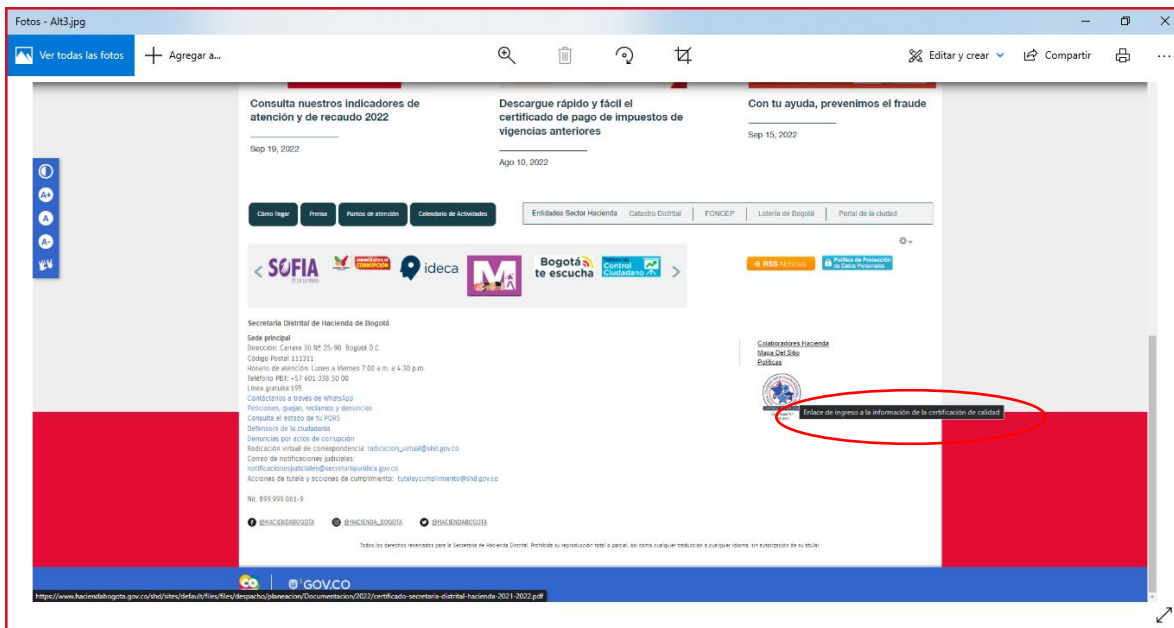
Fotos - Alt3.jpg

Ver todas las fotos

Agregar a...

Editar y crear

Compartir

Consulta nuestros indicadores de atención y de recaudo 2022

Sep 19, 2022

Descargue rápido y fácil el certificado de pago de impuestos de vigencias anteriores

Ago 10, 2022

Con tu ayuda, prevenimos el fraude

Sep 15, 2022

Cómo llegar

Prensa

Puntos de atención

Calendario de Actividades

Entidades Sector Hacienda

Catastro Distrital

FONCEP

Lotería de Bogotá

Portal de la ciudad

SOFIA

ideca

Bogotá te escucha

Control Ciudadano

RSS Noticias

Política de Protección de Datos Personales

Secretaría Distrital de Hacienda de Bogotá

Sede principal
Dirección: Carrera 30 Nº 25-90 Bogotá D.C.
Código Postal 111311
Horario de atención: Lunes a Viernes 7:00 a.m. a 4:30 p.m.
Teléfono PBX: +57 601 338 50 00
Línea gratuita 195
Contáctanos a través de WhatsApp
Peticiones, quejas, reclamos y denuncias
Consulta el estado de tu PQRS
Defensoría de la ciudadanía
Denuncias por actos de corrupción
Radicación virtual de correspondencia: radicacion_virtual@shd.gov.co
Correo de notificaciones judiciales:
notificacionesjudiciales@secretariajuridica.gov.co
Acciones de tutela y acciones de cumplimiento: tutelaycumplimiento@shd.gov.co

Nit. 899.999.061-9

Colaboradores Hacienda
Mapa Del Sitio
Políticas

Enlace de ingreso a la información de la certificación de calidad

@HACIENDABOGOTA

@HACIENDA_BOGOTA

@HACIENDABOGOTA

Todos los derechos reservados para la Secretaría de Hacienda Distrital. Prohibida su reproducción total o parcial, así como cualquier traducción a cualquier idioma, sin autorización de su titular.

GOV.CO

https://www.haciendabogota.gov.co/shd/sites/default/files/files/despacho/planeacion/Documentacion/2022/certificado-secretaria-distrital-hacienda-2021-2022.pdf